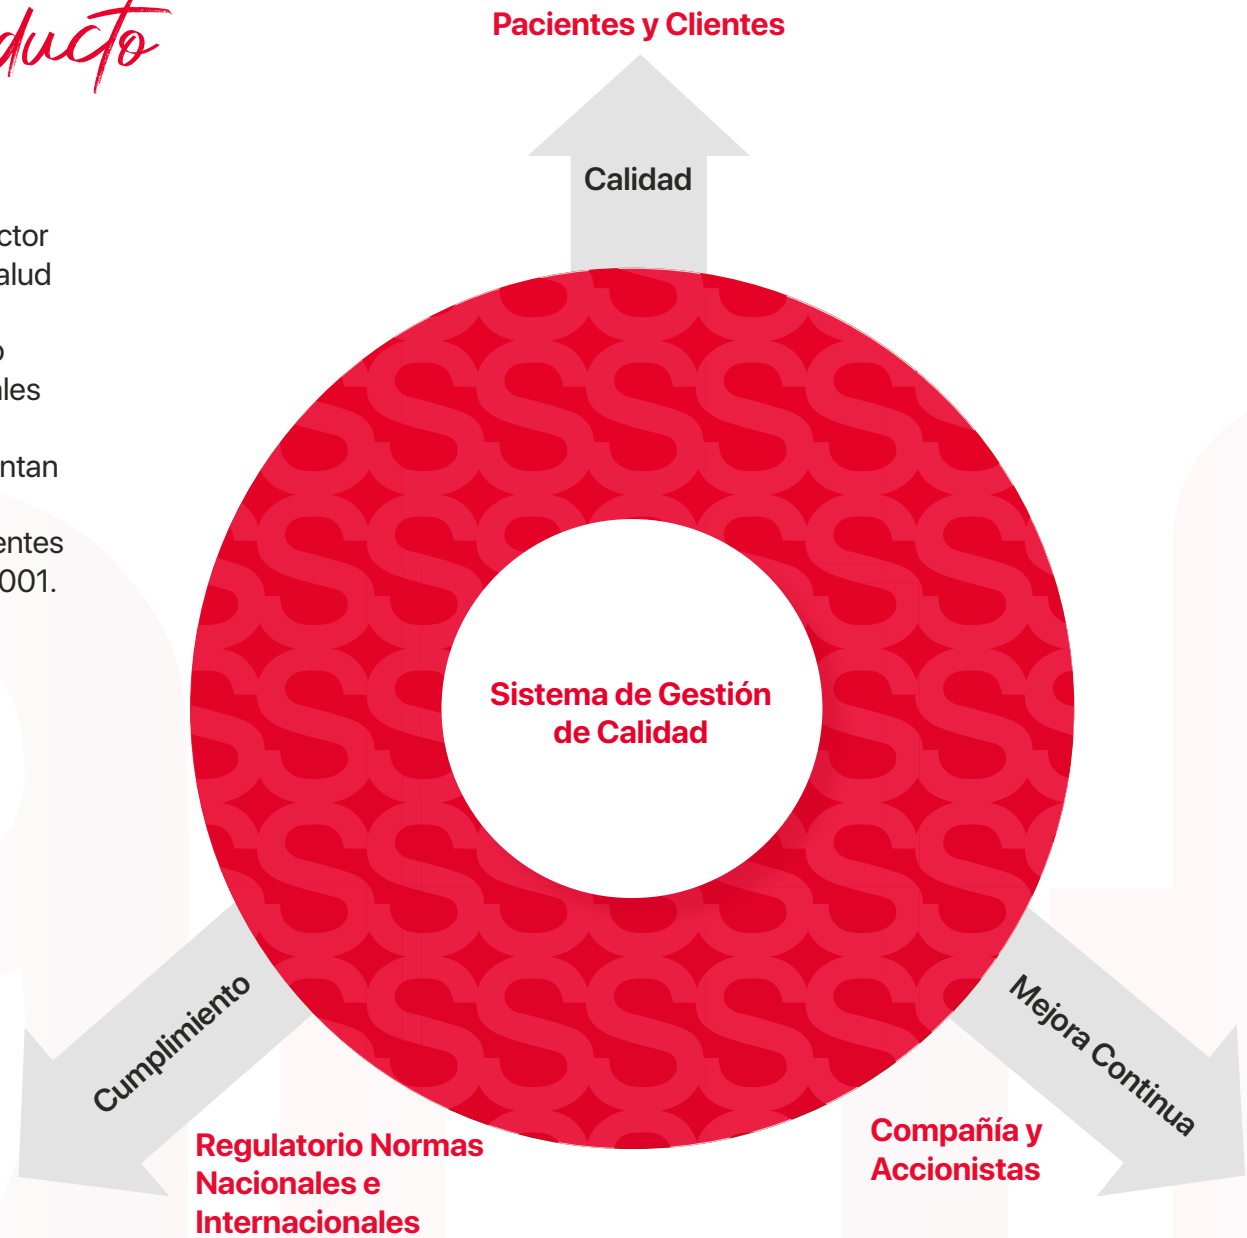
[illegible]ducto

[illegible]ctor
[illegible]alud
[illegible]o
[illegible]les
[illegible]ntan
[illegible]entes
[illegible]001.

Pacientes y Clientes

Calidad

Sistema de Gestión de Calidad

Cumplimiento

Mejora Continua

Regulatorio Normas Nacionales e Internacionales

Compañía y Accionistas